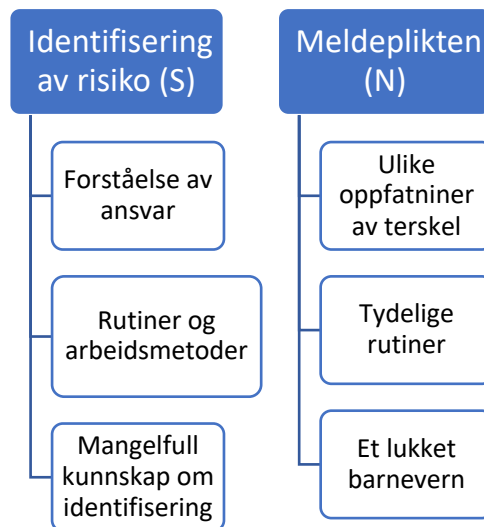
Identifisering av risiko (S)

Forståelse av ansvar

Rutiner og arbeidsmetoder

Mangelfull kunnskap om identifisering

Meldeplikten (N)

Ulike oppfatniner av terskel

Tydelige rutiner

Et lukket barnevern